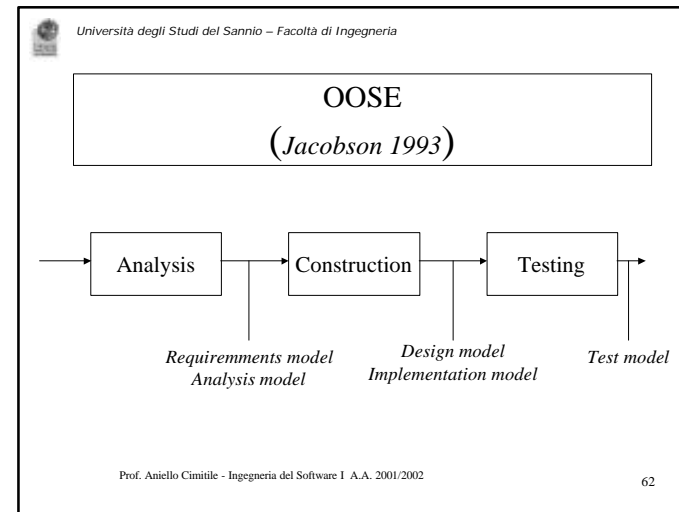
Università degli Studi del Sannio – Facoltà di Ingegneria

OOSE
(Jacobson 1993)

Analysis

Construction

Testing

Requiremments model
Analysis model

Design model
Implementation model

Test model

Prof. Aniello Cimitile - Ingegneria del Software I A.A. 2001/2002

62